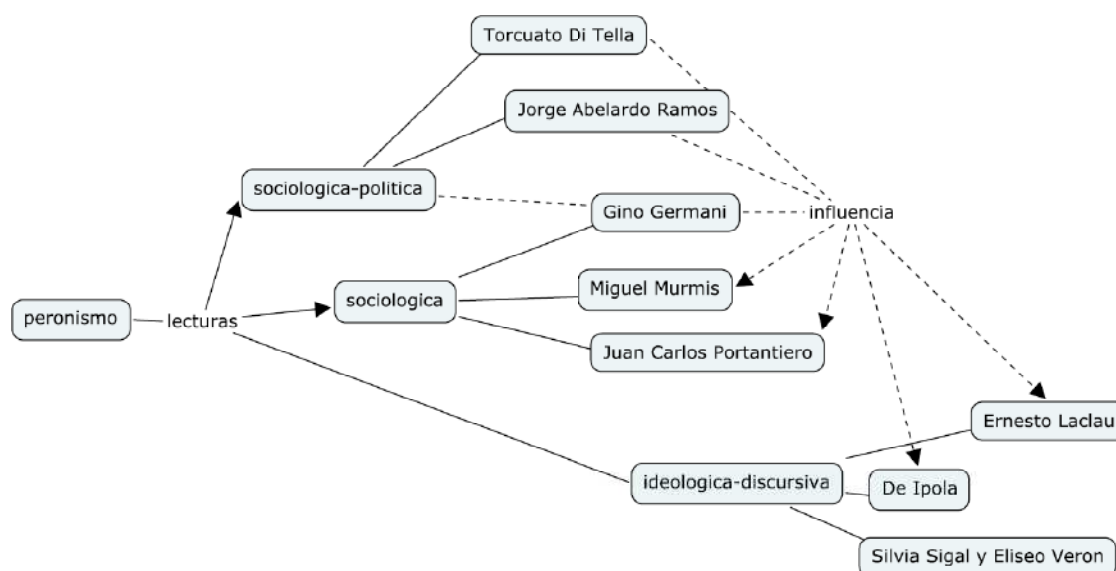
Torcuato Di Tella

Jorge Abelardo Ramos

sociologica-politica

Gino Germani

influencia

peronismo

lecturas

sociologica

Miguel Murmis

Juan Carlos Portantiero

Ernesto Laclau

ideologica-discursiva

De Ipola

Silvia Sigal y Eliseo Veron